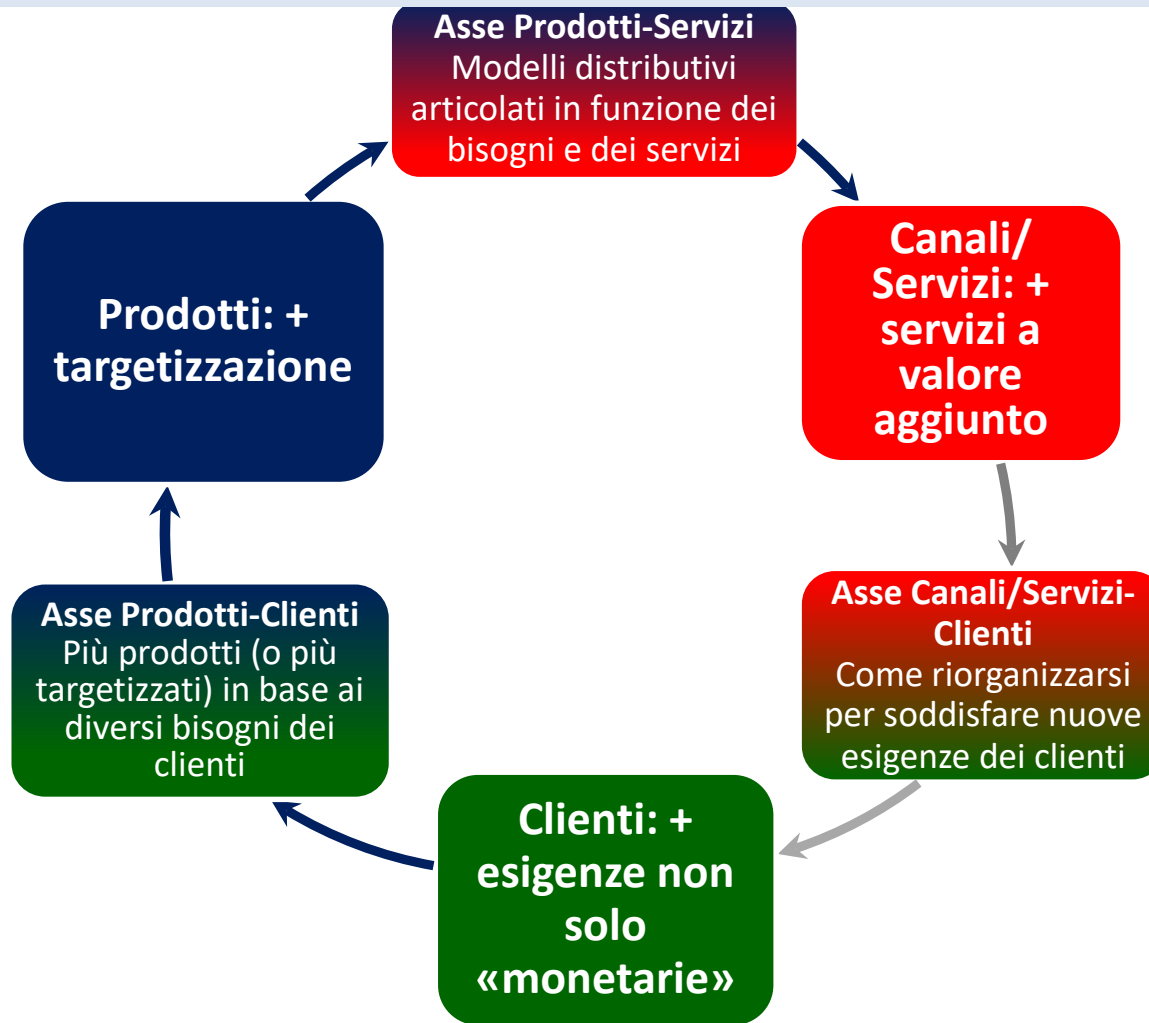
Asse Prodotti-Servizi
Modelli distributivi articolati in funzione dei bisogni e dei servizi

Canali/ Servizi: + servizi a valore aggiunto

Asse Canali/Servizi-Clienti
Come riorganizzarsi per soddisfare nuove esigenze dei clienti

Clienti: + esigenze non solo «monetarie»

Asse Prodotti-Clienti
Più prodotti (o più targetizzati) in base ai diversi bisogni dei clienti

Prodotti: + targetizzazione